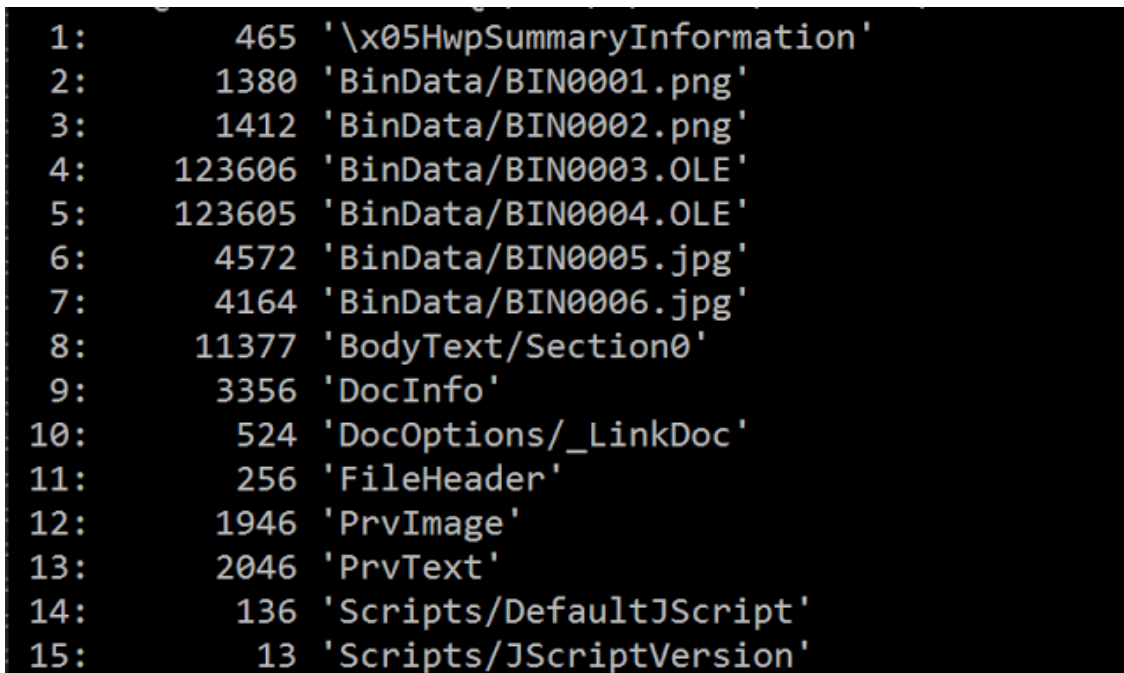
1: 465 '\x05HwpSummaryInformation'
2: 1380 'BinData/BIN0001.png'
3: 1412 'BinData/BIN0002.png'
4: 123606 'BinData/BIN0003.OLE'
5: 123605 'BinData/BIN0004.OLE'
6: 4572 'BinData/BIN0005.jpg'
7: 4164 'BinData/BIN0006.jpg'
8: 11377 'BodyText/Section0'
9: 3356 'DocInfo'
10: 524 'DocOptions/_LinkDoc'
11: 256 'FileHeader'
12: 1946 'PrvImage'
13: 2046 'PrvText'
14: 136 'Scripts/DefaultJScript'
15: 13 'Scripts/JScriptVersion'